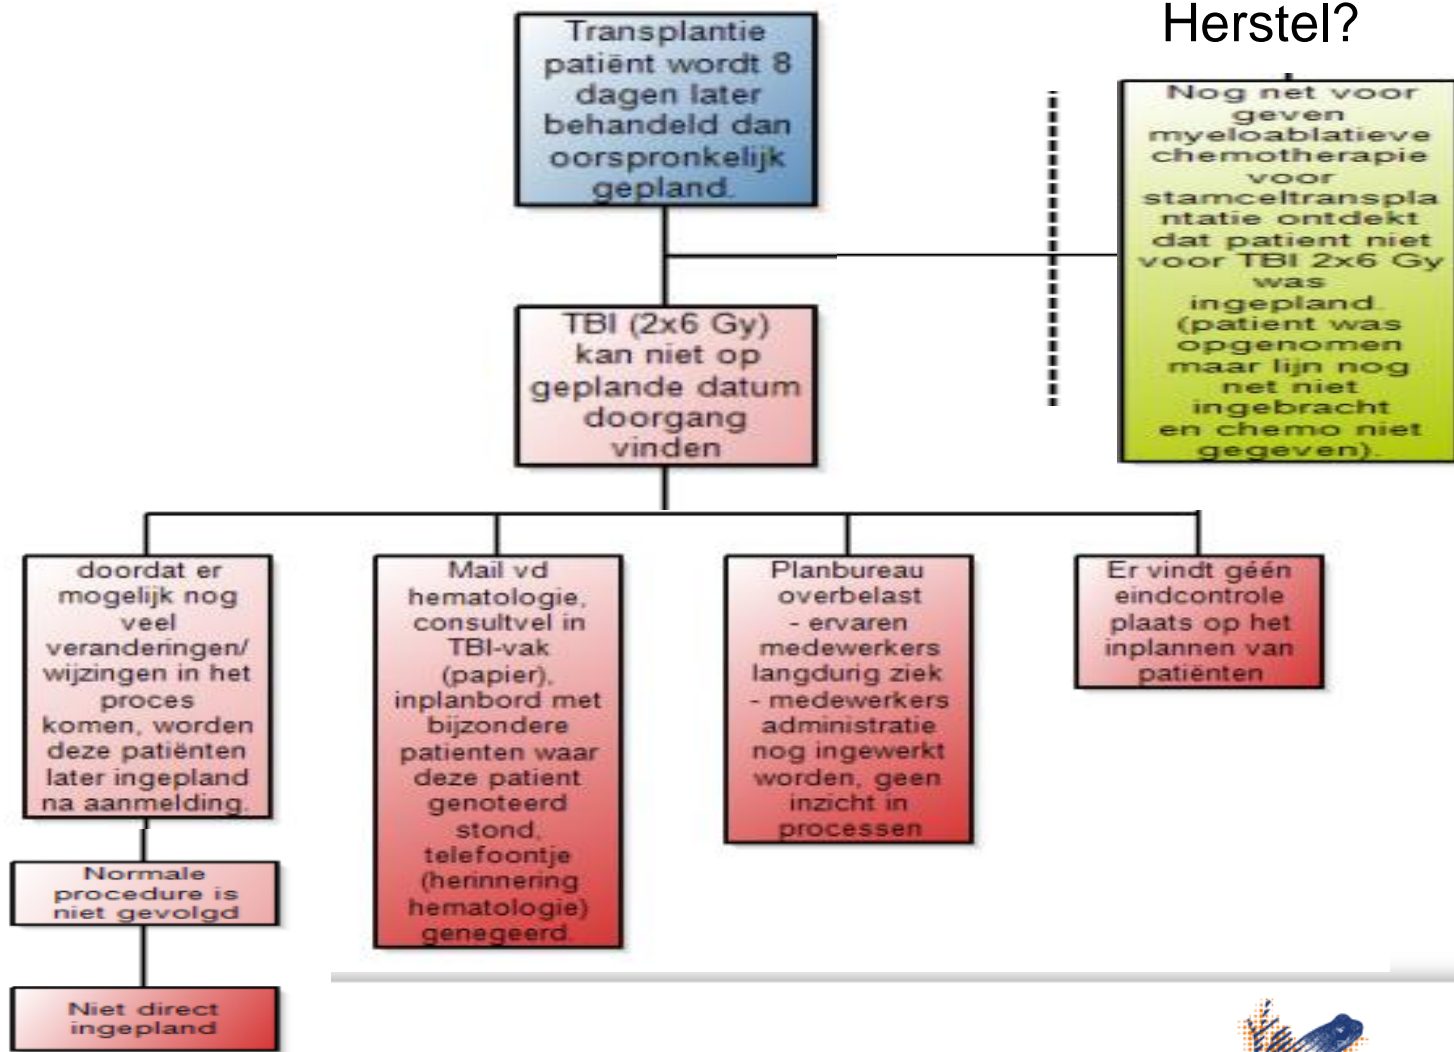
Herstel?

Transplantie patiënt wordt 8 dagen later behandeld dan oorspronkelijk gepland.

Nog net voor geven myeloablatieve chemotherapie voor stamceltransplantatie ontdekt dat patient niet voor TBI 2x6 Gy was ingepland. (patient was opgenomen maar lijn nog net niet ingebracht en chemo niet gegeven).

TBI (2x6 Gy) kan niet op geplande datum doorgang vinden

doordat er mogelijk nog veel veranderingen/ wijzingen in het proces komen, worden deze patiënten later ingepland na aanmelding.

Mail vd hematologie, consultvel in TBI-vak (papier), inplanbord met bijzondere patienten waar deze patient genoteerd stond, telefoontje (herinnering hematologie) genegeerd

Planbureau overbelast - ervaren medewerkers langdurig ziek - medewerkers administratie nog ingewerkt worden, geen inzicht in processen

Er vindt géén eindcontrole plaats op het inplannen van patiënten

Normale procedure is niet gevolgd

Niet direct ingepland